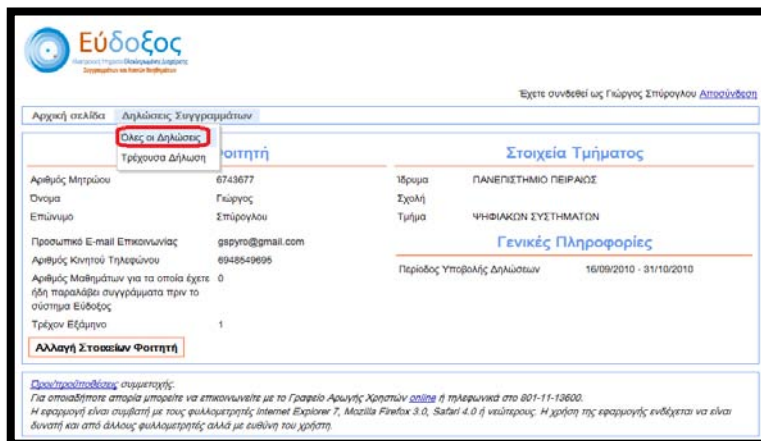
Εύδοξος
Ηλεκτρονική Υπηρεσία Ολοκληρωμένης Διαχείρισης Συγγραμμάτων και λοιπών Βοηθημάτων

Έχετε συνδεθεί ως Γιώργος Σπύρογλου Αποσύνδεση

Αρχική σελίδα | Δηλώσεις Συγγραμμάτων

Όλες οι Δηλώσεις
Τρέχουσα Δήλωση

Φοιτητή

| | |
|---|---|
| Αριθμός Μητρώου | 6743677 |
| Όνομα | Γιώργος |
| Επώνυμο | Σπύρογλου |
| Προσωπικό E-mail Επικοινωνίας | gspyro@gmail.com |
| Αριθμός Κινητού Τηλεφώνου | 6948549695 |
| Αριθμός Μαθημάτων για τα οποία έχετε ήδη παραλάβει συγγράμματα πριν το σύστημα Εύδοξος | 0 |
| Τρέχον Εξάμηνο | 1 |

Αλλαγή Στοιχείων Φοιτητή

Στοιχεία Τμήματος

| | |
|---|---|
| Ίδρυμα | ΠΑΝΕΠΙΣΤΗΜΙΟ ΠΕΙΡΑΙΩΣ |
| Σχολή | |
| Τμήμα | ΨΗΦΙΑΚΩΝ ΣΥΣΤΗΜΑΤΩΝ |

Γενικές Πληροφορίες

Περίοδος Υποβολής Δηλώσεων 16/09/2010 - 31/10/2010

Προϋποθέσεις συμμετοχής.
Για οποιαδήποτε απορία μπορείτε να επικοινωνείτε με το Γραφείο Αρωγής Χρηστών online ή τηλεφωνικά στο 801-11-13600.
Η εφαρμογή είναι συμβατή με τους φυλλομετρητές Internet Explorer 7, Mozilla Firefox 3.0, Safari 4.0 ή νεώτερους. Η χρήση της εφαρμογής ενδέχεται να είναι δυνατή και από άλλους φυλλομετρητές αλλά με ευθύνη του χρήστη.